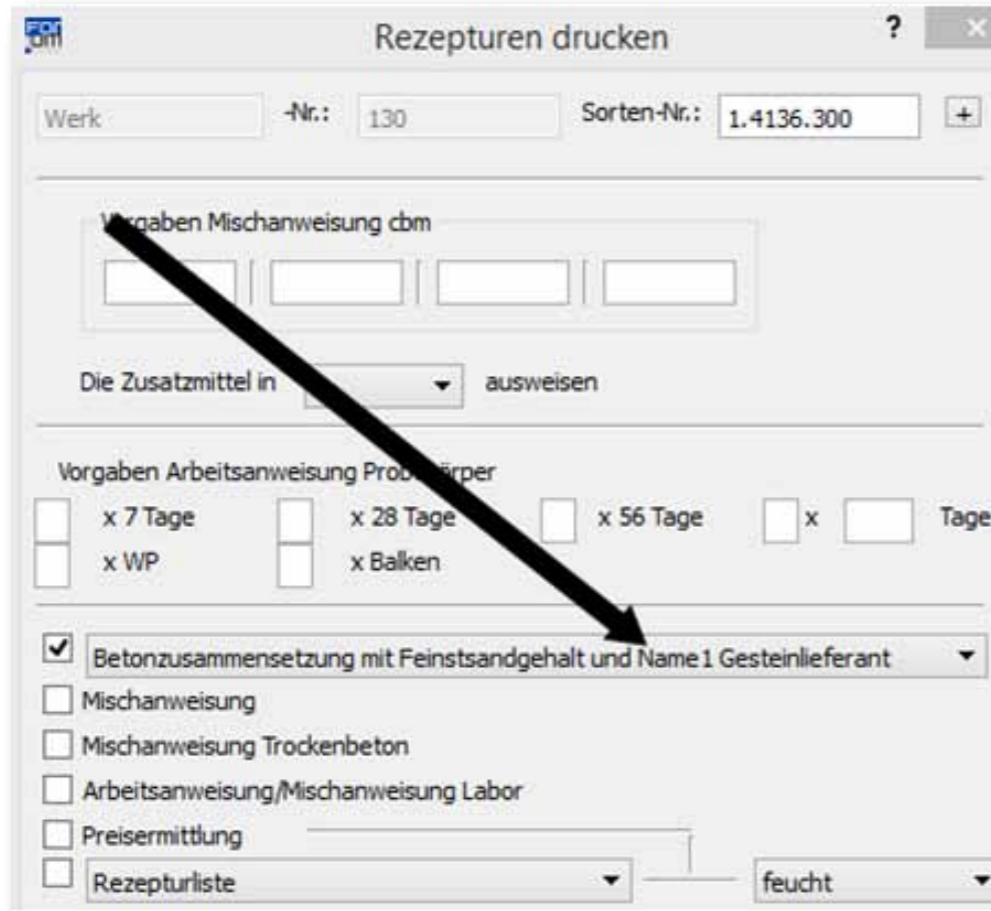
Rezepturen drucken

?

Werk

-Nr.: 130

Sorten-Nr.: 1.4136.300

+

V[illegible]gaben Mischanweisung cbm

Die Zusatzmittel in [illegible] ausweisen

Vorgaben Arbeitsanweisung Prob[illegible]rper

x 7 Tage

x 28 Tage

x 56 Tage

x

Tage

x WP

x Balken

☑ Betonzusammensetzung mit Feinstsandgehalt und Name1 Gesteinlieferant

☐ Mischanweisung

☐ Mischanweisung Trockenbeton

☐ Arbeitsanweisung/Mischanweisung Labor

☐ Preisermittlung

☐ Rezepturliste

feucht